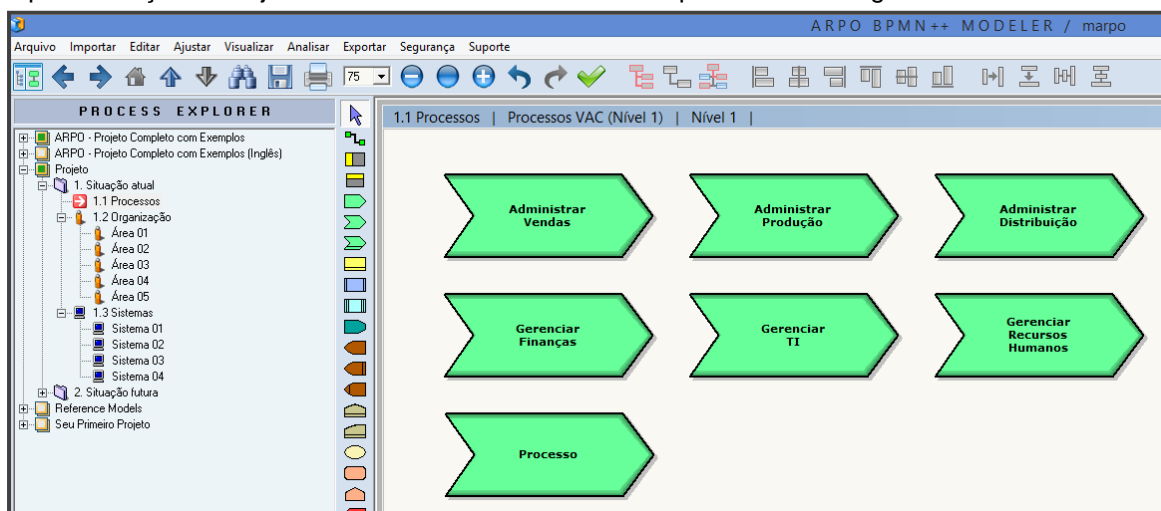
ARPO BPMN++ MODELER / marpo

Arquivo Importar Editar Ajustar Visualizar Analisar Exportar Segurança Suporte

75

PROCESS EXPLORER

ARPO - Projeto Completo com Exemplos
ARPO - Projeto Completo com Exemplos (Inglês)
Projeto
1. Situação atual
1.1 Processos
1.2 Organização
Área 01
Área 02
Área 03
Área 04
Área 05
1.3 Sistemas
Sistema 01
Sistema 02
Sistema 03
Sistema 04
2. Situação futura
Reference Models
Seu Primeiro Projeto

1.1 Processos | Processos VAC (Nível 1) | Nível 1 |

Administrar Vendas

Administrar Produção

Administrar Distribuição

Gerenciar Finanças

Gerenciar TI

Gerenciar Recursos Humanos

Processo